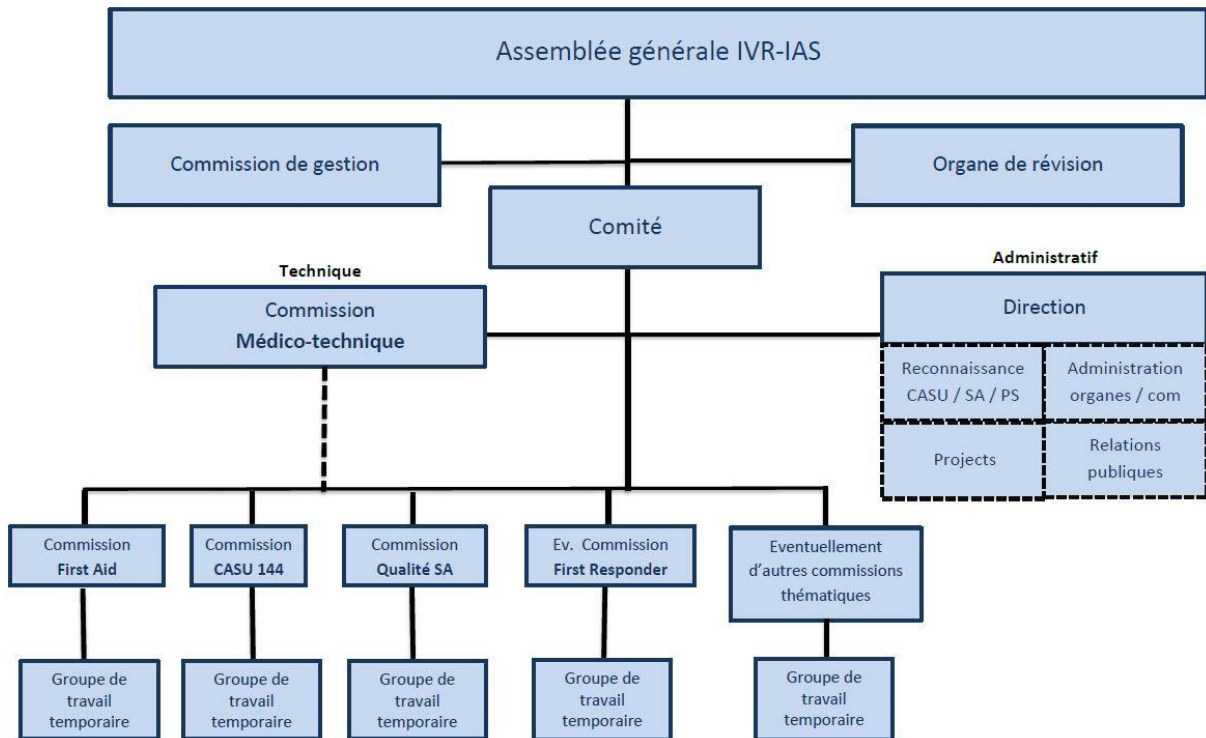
Assemblée générale IVR-IAS

Commission de gestion

Organe de révision

Comité

Technique

Commission
Médico-technique

Administratif

Direction

Reconnaissance CASU / SA / PS

Administration organes / com

Projects

Relations publiques

Commission
First Aid

Commission
CASU 144

Commission
Qualité SA

Ev. Commission
First Responder

Eventuellement d'autres commissions thématiques

Groupe de travail temporaire

Groupe de travail temporaire

Groupe de travail temporaire

Groupe de travail temporaire

Groupe de travail temporaire